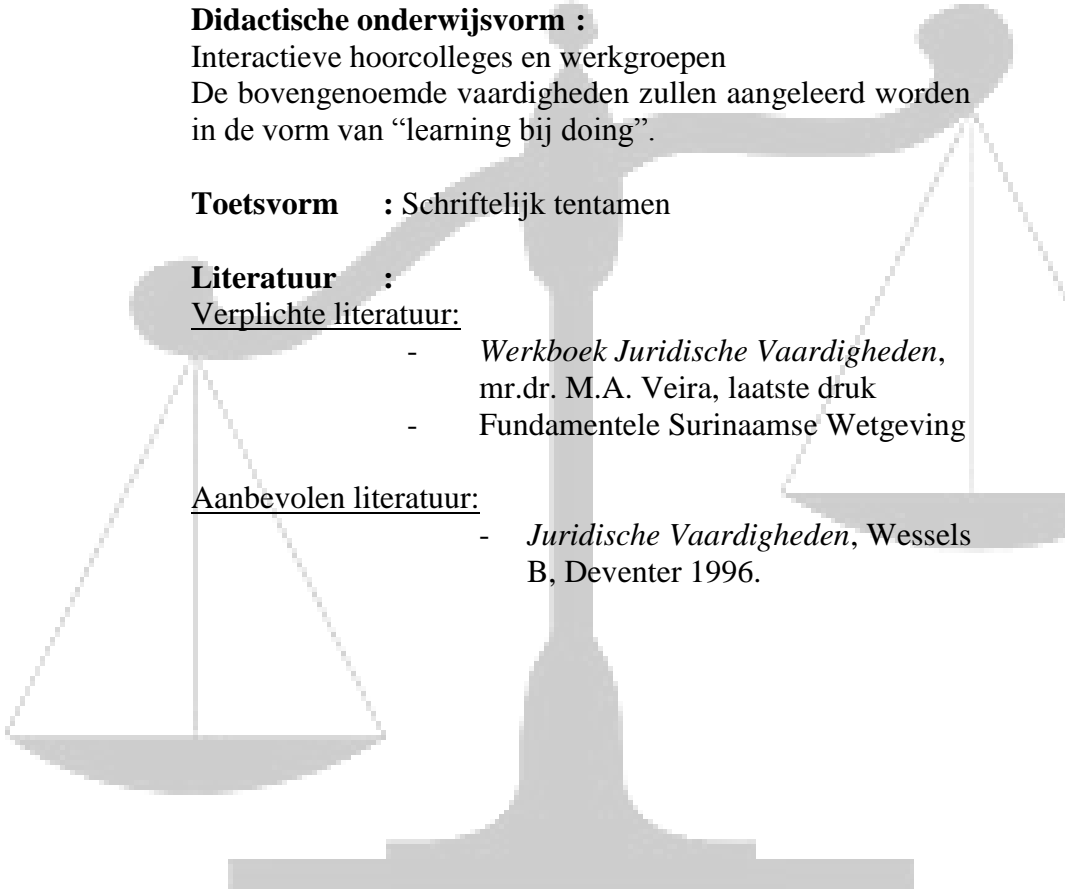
**Didactische onderwijsvorm :**
Interactieve hoorcolleges en werkgroepen
De bovengenoemde vaardigheden zullen aangeleerd worden in de vorm van "learning bij doing".

**Toetsvorm :** Schriftelijk tentamen

**Literatuur :**
Verplichte literatuur:
- *Werkboek Juridische Vaardigheden*, mr.dr. M.A. Veira, laatste druk
- Fundamentele Surinaamse Wetgeving

Aanbevolen literatuur:
- *Juridische Vaardigheden*, Wessels B, Deventer 1996.